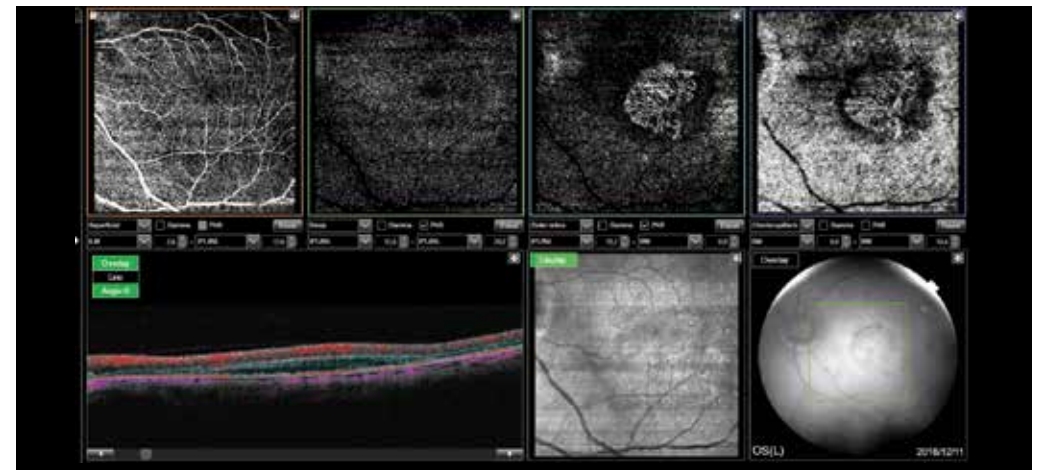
Superficial Gamma Proj Preset
ILM IPL/INL
Deep Gamma Proj Preset
IPL/INL IPL/INL
Outer retina Gamma Proj Preset
IPL/INL BM
Choriocapillaris Gamma Proj Preset
BM BM
Overlay
Line
Angio B
Overlay
Overlay
OS(L) 2016/12/11